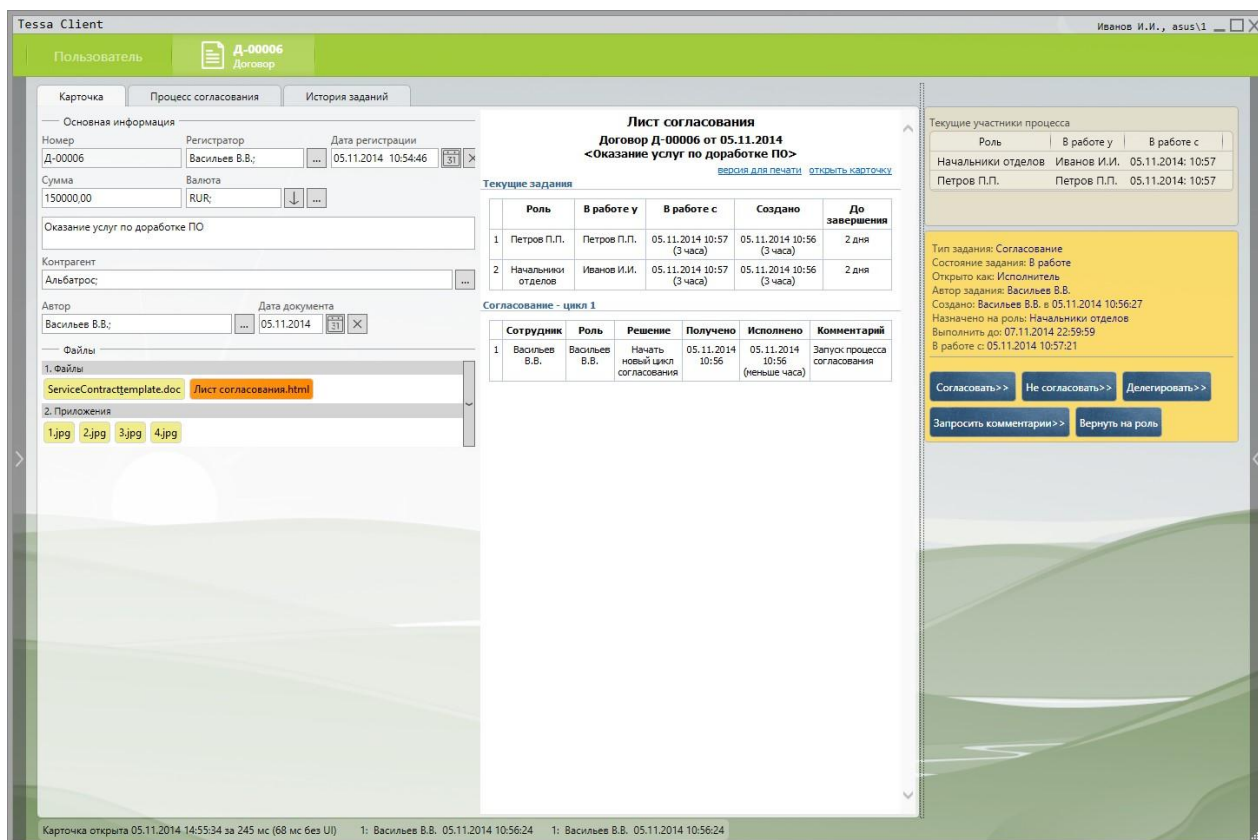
Tessa Client

Иванов И.И., asus\1

Пользователь

Д-00006
Договор

Карточка | Процесс согласования | История заданий

Основная информация

Номер
Д-00006

Регистратор
Васильев В.В.;

Дата регистрации
05.11.2014 10:54:46

Сумма
150000,00

Валюта
RUR;

Оказание услуг по доработке ПО

Контрагент
Альбатрос;

Автор
Васильев В.В.;

Дата документа
05.11.2014

Файлы

1. Файлы
ServiceContracttemplate.doc
Лист согласования.html

2. Приложения
1.jpg 2.jpg 3.jpg 4.jpg

Лист согласования
Договор Д-00006 от 05.11.2014
<Оказание услуг по доработке ПО>

версия для печати открыть карточку

Текущие задания

| | Роль | В работе у | В работе с | Создано | До завершения |
|---|---|---|---|---|---|
| 1 | Петров П.П. | Петров П.П. | 05.11.2014 10:57 (3 часа) | 05.11.2014 10:56 (3 часа) | 2 дня |
| 2 | Начальники отделов | Иванов И.И. | 05.11.2014 10:57 (3 часа) | 05.11.2014 10:56 (3 часа) | 2 дня |

Согласование - цикл 1

| | Сотрудник | Роль | Решение | Получено | Исполнено | Комментарий |
|---|---|---|---|---|---|---|
| 1 | Васильев В.В. | Васильев В.В. | Начать новый цикл согласования | 05.11.2014 10:56 | 05.11.2014 10:56 (меньше часа) | Запуск процесса согласования |

Текущие участники процесса

| Роль | В работе у | В работе с |
|---|---|---|
| Начальники отделов | Иванов И.И. | 05.11.2014: 10:57 |
| Петров П.П. | Петров П.П. | 05.11.2014: 10:57 |

Тип задания: Согласование
Состояние задания: В работе
Открыто как: Исполнитель
Автор задания: Васильев В.В.
Создано: Васильев В.В. в 05.11.2014 10:56:27
Назначено на роль: Начальники отделов
Выполнить до: 07.11.2014 22:59:59
В работе с: 05.11.2014 10:57:21

Согласовать>> | Не согласовать>> | Делегировать>>
Запросить комментарии>> | Вернуть на роль

Карточка открыта 05.11.2014 14:55:34 за 245 мс (68 мс без UI)   1: Васильев В.В. 05.11.2014 10:56:24   1: Васильев В.В. 05.11.2014 10:56:24